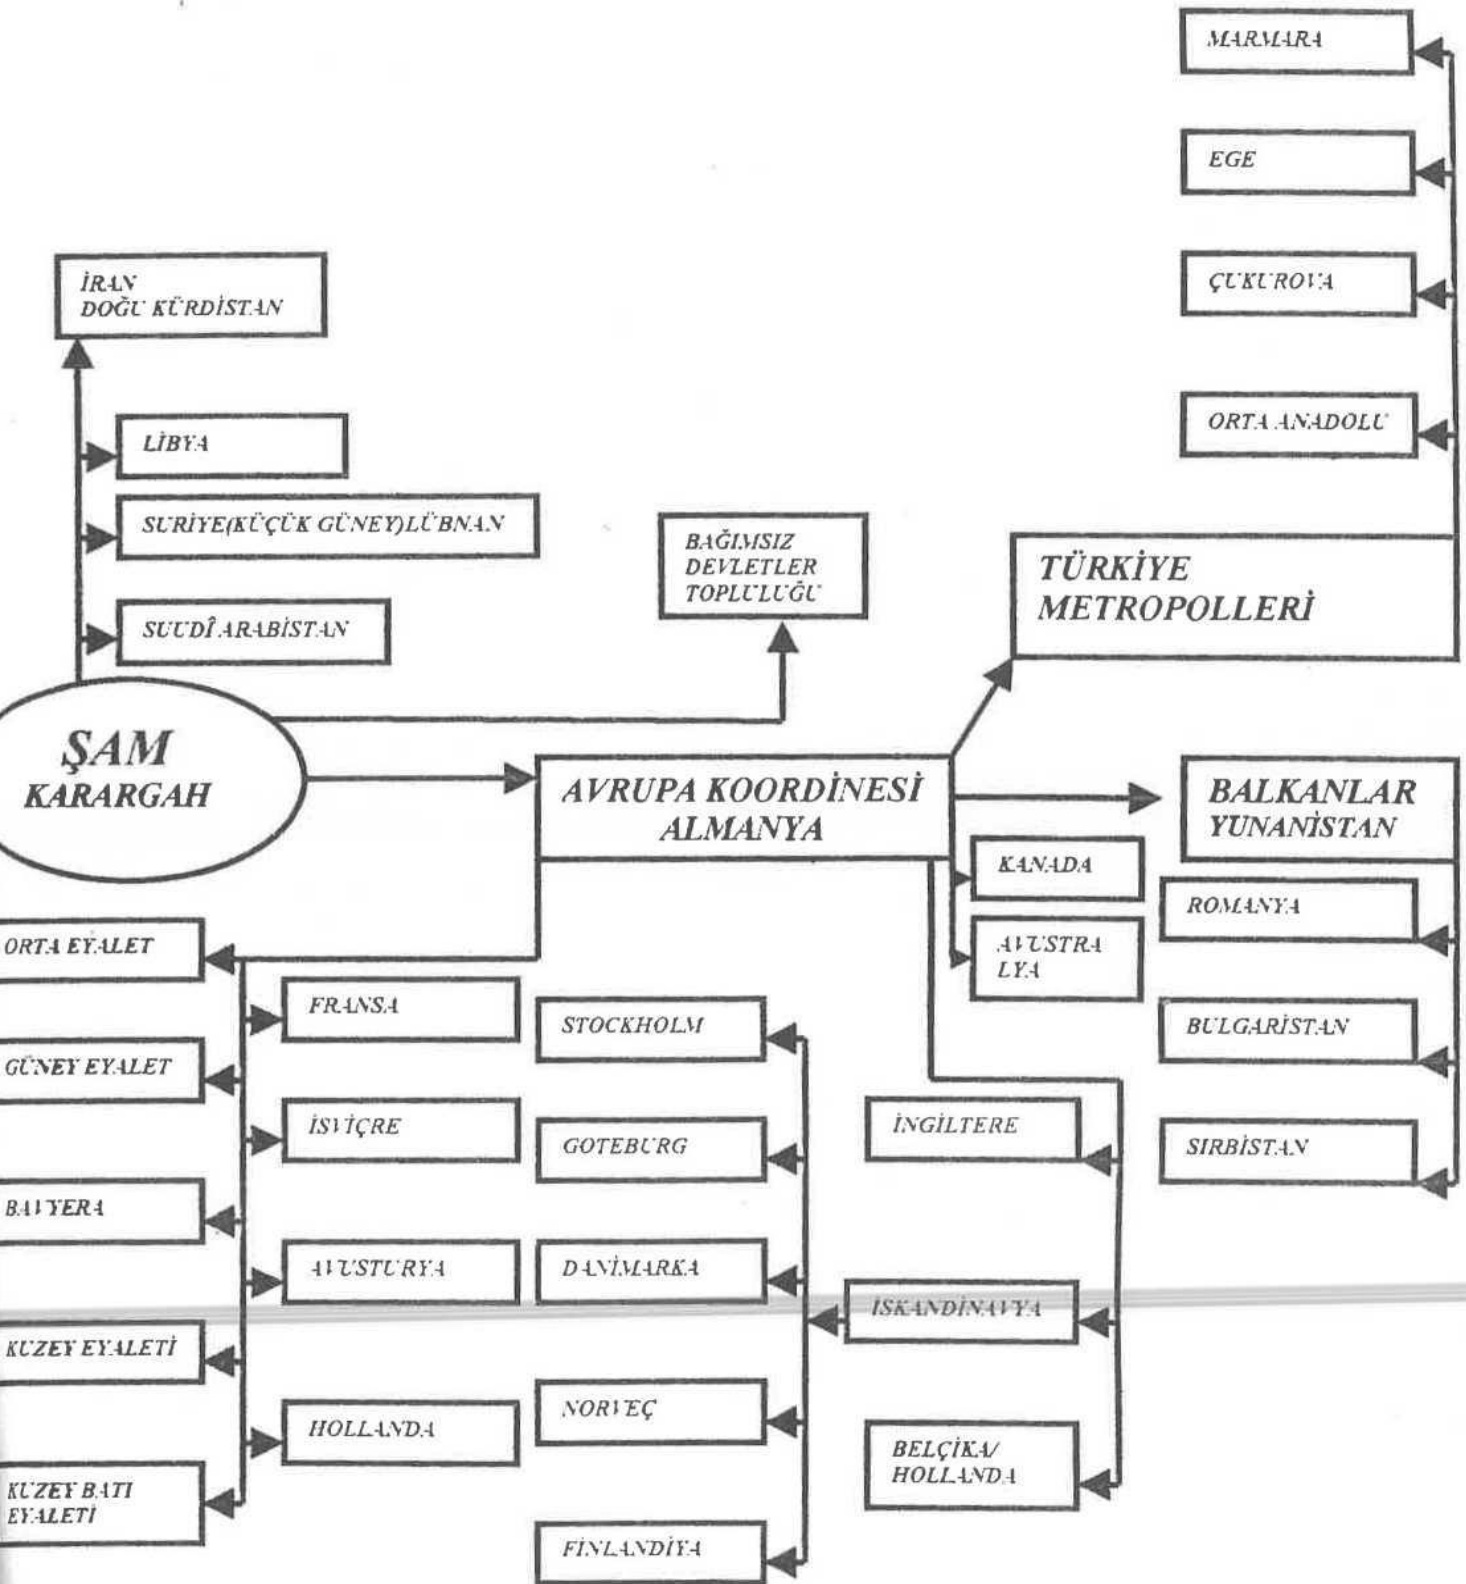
MARMARA

EGE

ÇUKUROVA

ORTA ANADOLU

İRAN
DOĞU KÜRDİSTAN

LİBYA

SURİYE(KÜÇÜK GÜNEY)LÜBNAN

SUUDÎ ARABİSTAN

BAĞIMSIZ DEVLETLER TOPLULUĞU

TÜRKİYE METROPOLLERİ

ŞAM KARARGAH

AVRUPA KOORDİNESİ ALMANYA

BALKANLAR YUNANİSTAN

KANADA

AVUSTRALYA

ROMANYA

BULGARİSTAN

SIRBİSTAN

ORTA EYALET

GÜNEY EYALET

BAVYERA

KUZEY EYALETİ

KUZEY BATI EYALETİ

FRANSA

İSVİÇRE

AVUSTURYA

HOLLANDA

STOCKHOLM

GOTEBURG

DANİMARKA

NORVEÇ

FİNLANDİYA

İNGİLTERE

İSKANDİNAVYA

BELÇİKA/ HOLLANDA